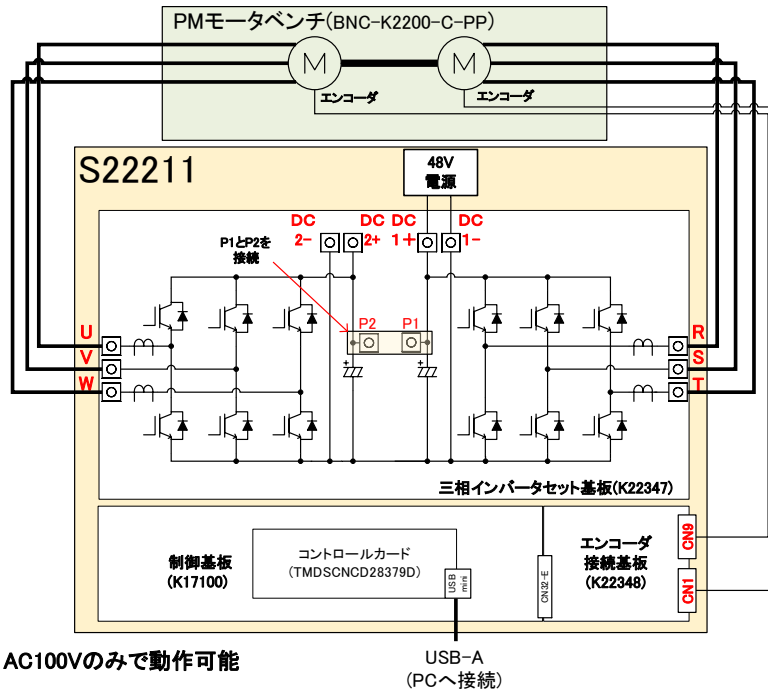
PMモータベンチ(BNC-K2200-C-PP)

M

M

エンコーダ

エンコーダ

S22211

48V
電源

DC 2−

DC 2+

DC 1+

DC 1−

P1とP2を接続

P2

P1

U

V

W

R

S

T

三相インバータセット基板(K22347)

制御基板
(K17100)

コントロールカード
(TMDSCNCD28379D)

USB mini

CN32-E

エンコーダ
接続基板
(K22348)

CN9

CN1

AC100Vのみで動作可能

USB-A
(PCへ接続)